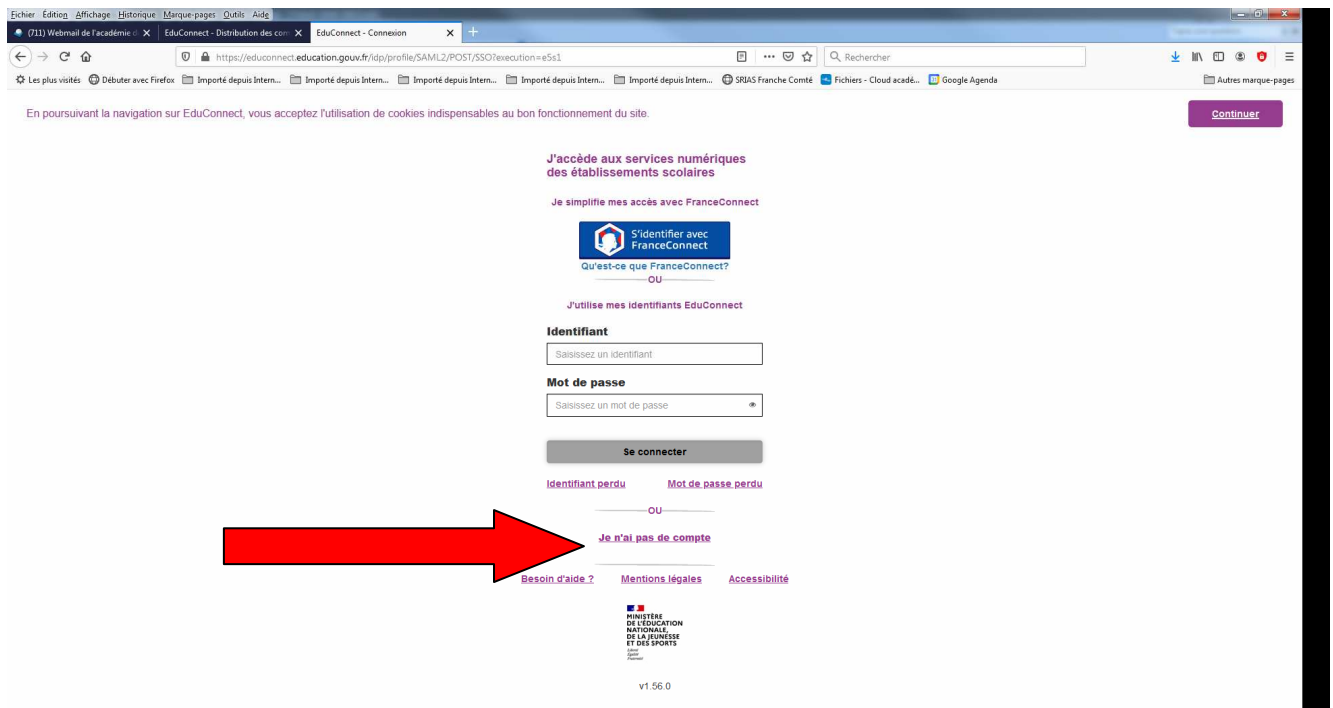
Fichier Édition Affichage Historique Marque-pages Outils Aide

(711) Webmail de l'académie d
EduConnect - Distribution des com
EduConnect - Connexion

https://educonnect.education.gouv.fr/idp/profile/SAML2/POST/SSO?execution=e5s1

Rechercher

Les plus visités
Débuter avec Firefox
Importé depuis Intern...
Importé depuis Intern...
Importé depuis Intern...
Importé depuis Intern...
Importé depuis Intern...
SRIAS Franche Comté
Fichiers - Cloud acadé...
Google Agenda
Autres marque-pages

En poursuivant la navigation sur EduConnect, vous acceptez l'utilisation de cookies indispensables au bon fonctionnement du site.

Continuer

J'accède aux services numériques des établissements scolaires

Je simplifie mes accès avec FranceConnect

S'identifier avec FranceConnect

Qu'est-ce que FranceConnect?

OU

J'utilise mes identifiants EduConnect

Identifiant

Saisissez un identifiant

Mot de passe

Saisissez un mot de passe

Se connecter

Identifiant perdu
Mot de passe perdu

OU

Je n'ai pas de compte

Besoin d'aide ?
Mentions légales
Accessibilité

MINISTÈRE DE L'ÉDUCATION NATIONALE, DE LA JEUNESSE ET DES SPORTS
Liberté Égalité Fraternité

v1.56.0